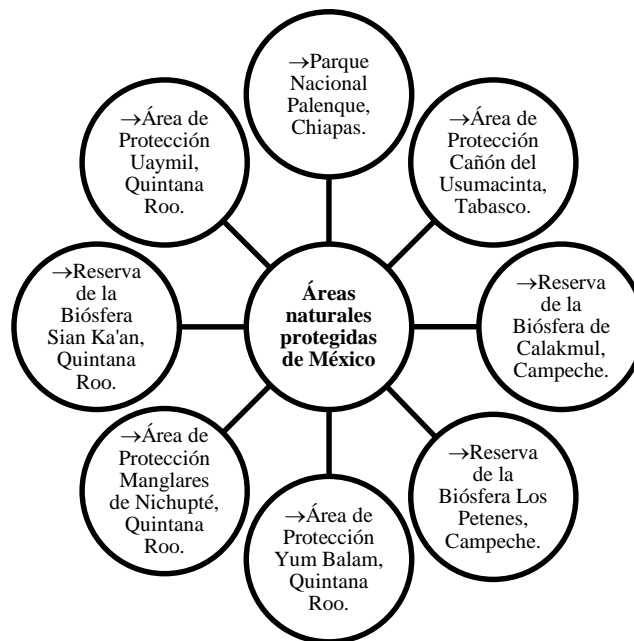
Áreas naturales protegidas de México

→Parque Nacional Palenque, Chiapas.

→Área de Protección Cañón del Usumacinta, Tabasco.

→Reserva de la Biósfera de Calakmul, Campeche.

→Reserva de la Biósfera Los Petenes, Campeche.

→Área de Protección Yum Balam, Quintana Roo.

→Área de Protección Manglares de Nichupté, Quintana Roo.

→Reserva de la Biósfera Sian Ka'an, Quintana Roo.

→Área de Protección Uaymil, Quintana Roo.